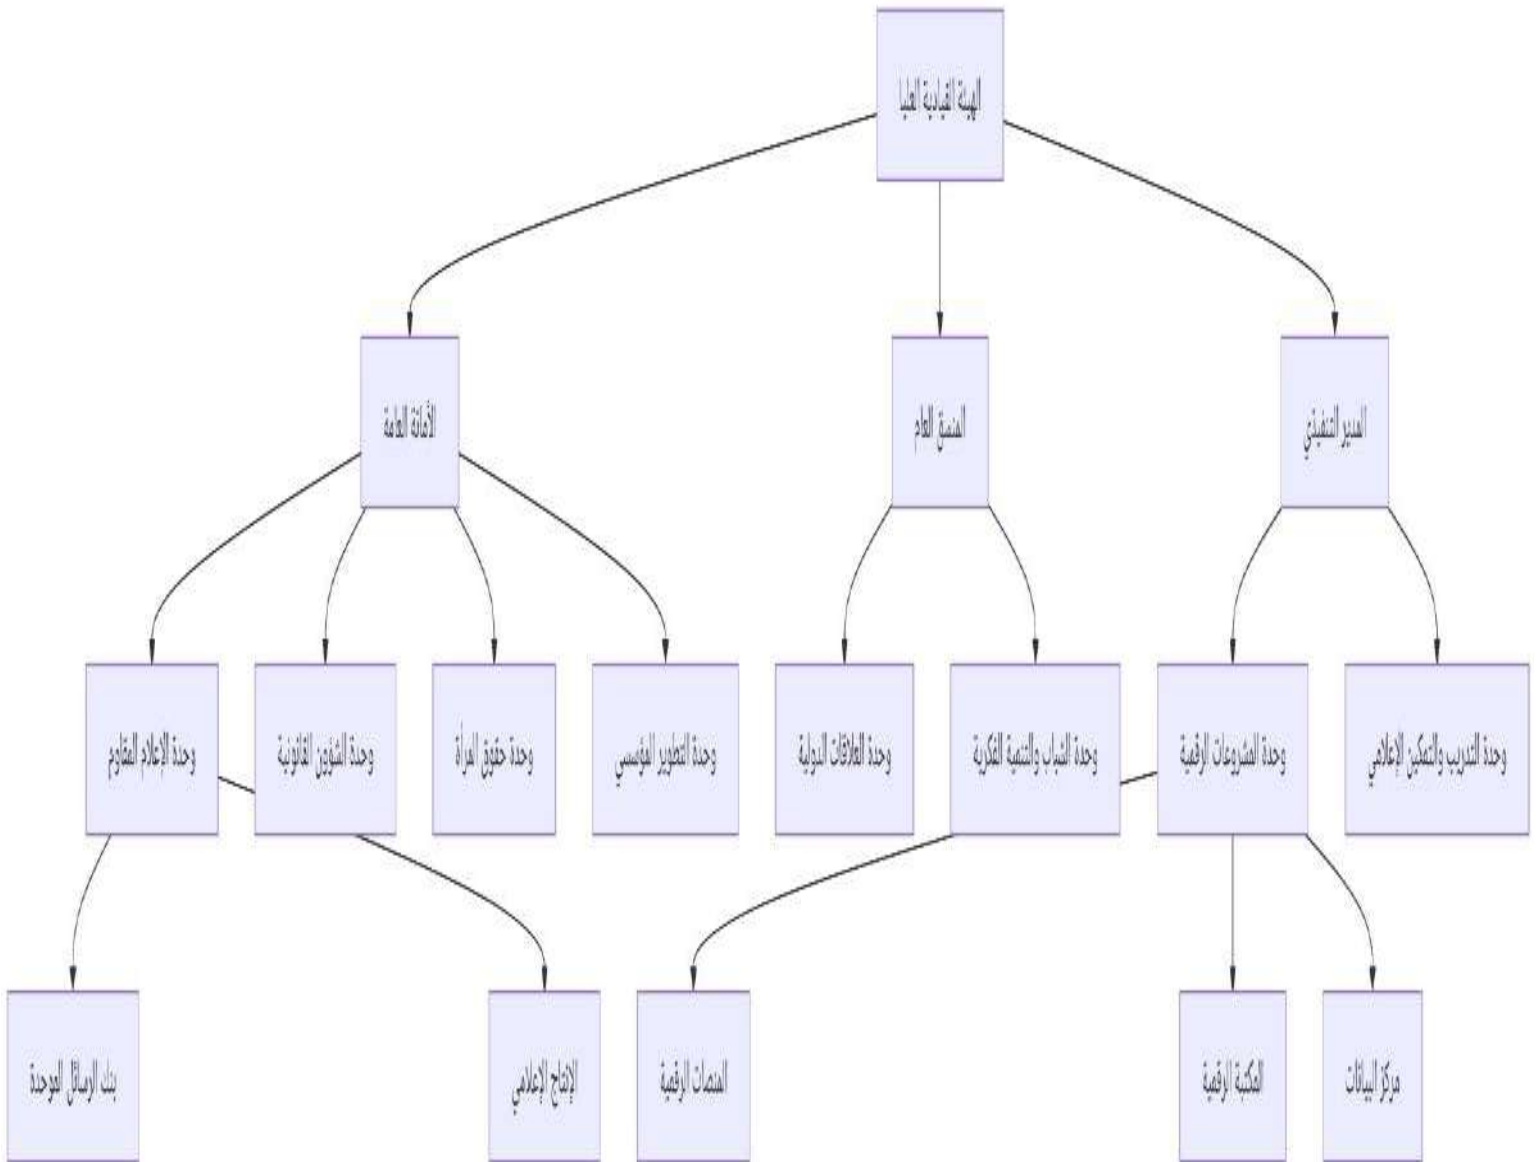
الهيئة القيادية العليا

الأمانة العامة

المنسق العام

المدير التنفيذي

وحدة الإعلام المقاوم

وحدة الشؤون القانونية

وحدة حقوق المرأة

وحدة التطوير المؤسسي

وحدة العلاقات الدولية

وحدة الشباب والتنمية الفكرية

وحدة المشروعات الرقمية

وحدة التدريب والتمكين الإعلامي

بنك الرسائل الموحدة

الإنتاج الإعلامي

المنصات الرقمية

المكتبة الرقمية

مركز البيانات